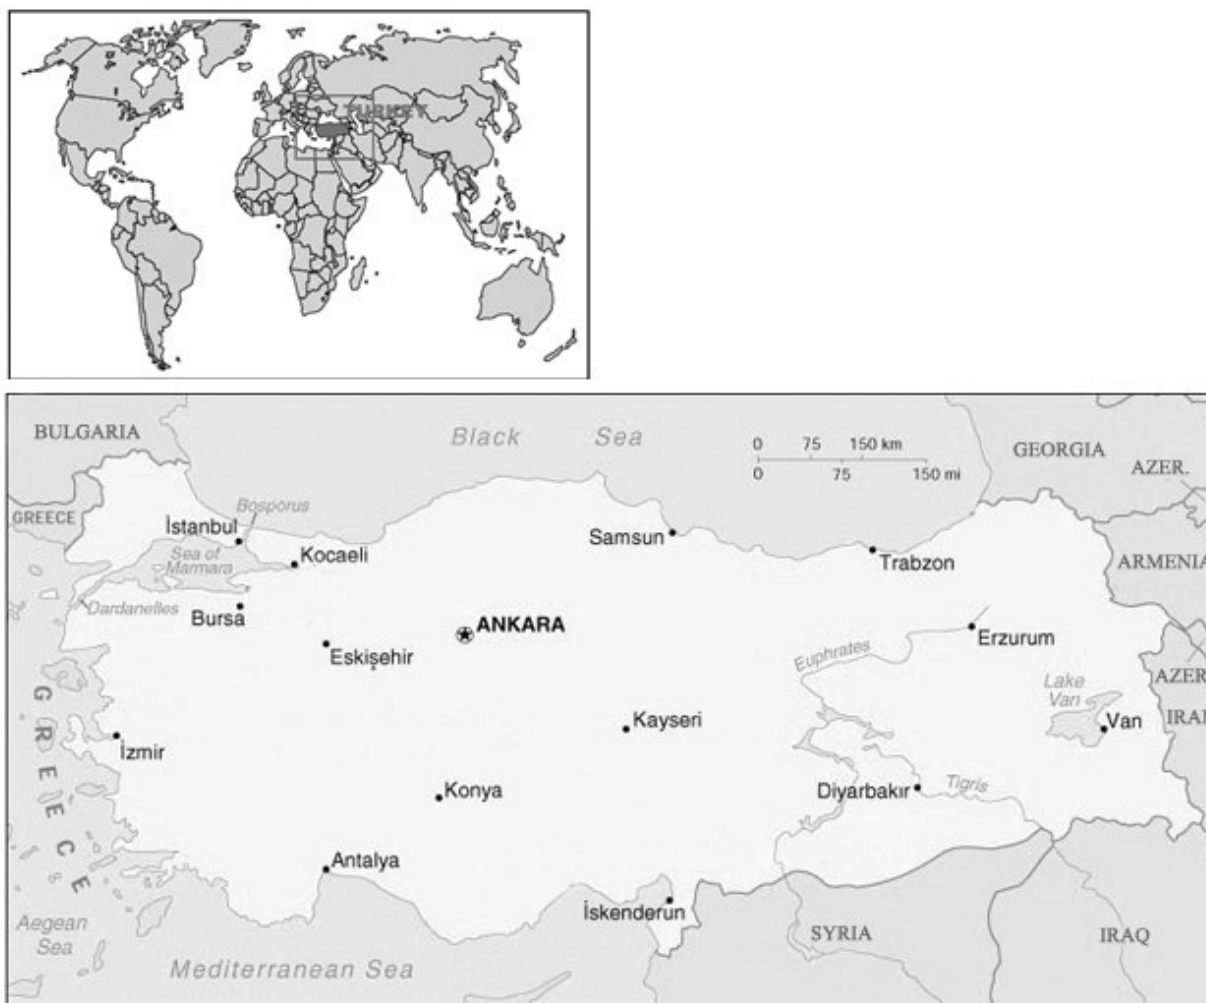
TURKEY

BULGARIA
Black Sea
0 75 150 km
0 75 150 mi
GEORGIA
AZER.
GREECE
Bosporus
İstanbul
Sea of Marmara
Kocaeli
Samsun
Trabzon
ARMENIA
Dardanelles
Bursa
ANKARA
Erzurum
Eskişehir
Euphrates
Lake Van
AZER
G R E E C E
IRA
Van
İzmir
Kayseri
Konya
Diyarbakır
Tigris
Antalya
İskenderun
SYRIA
IRAQ
Aegean Sea
Mediterranean Sea